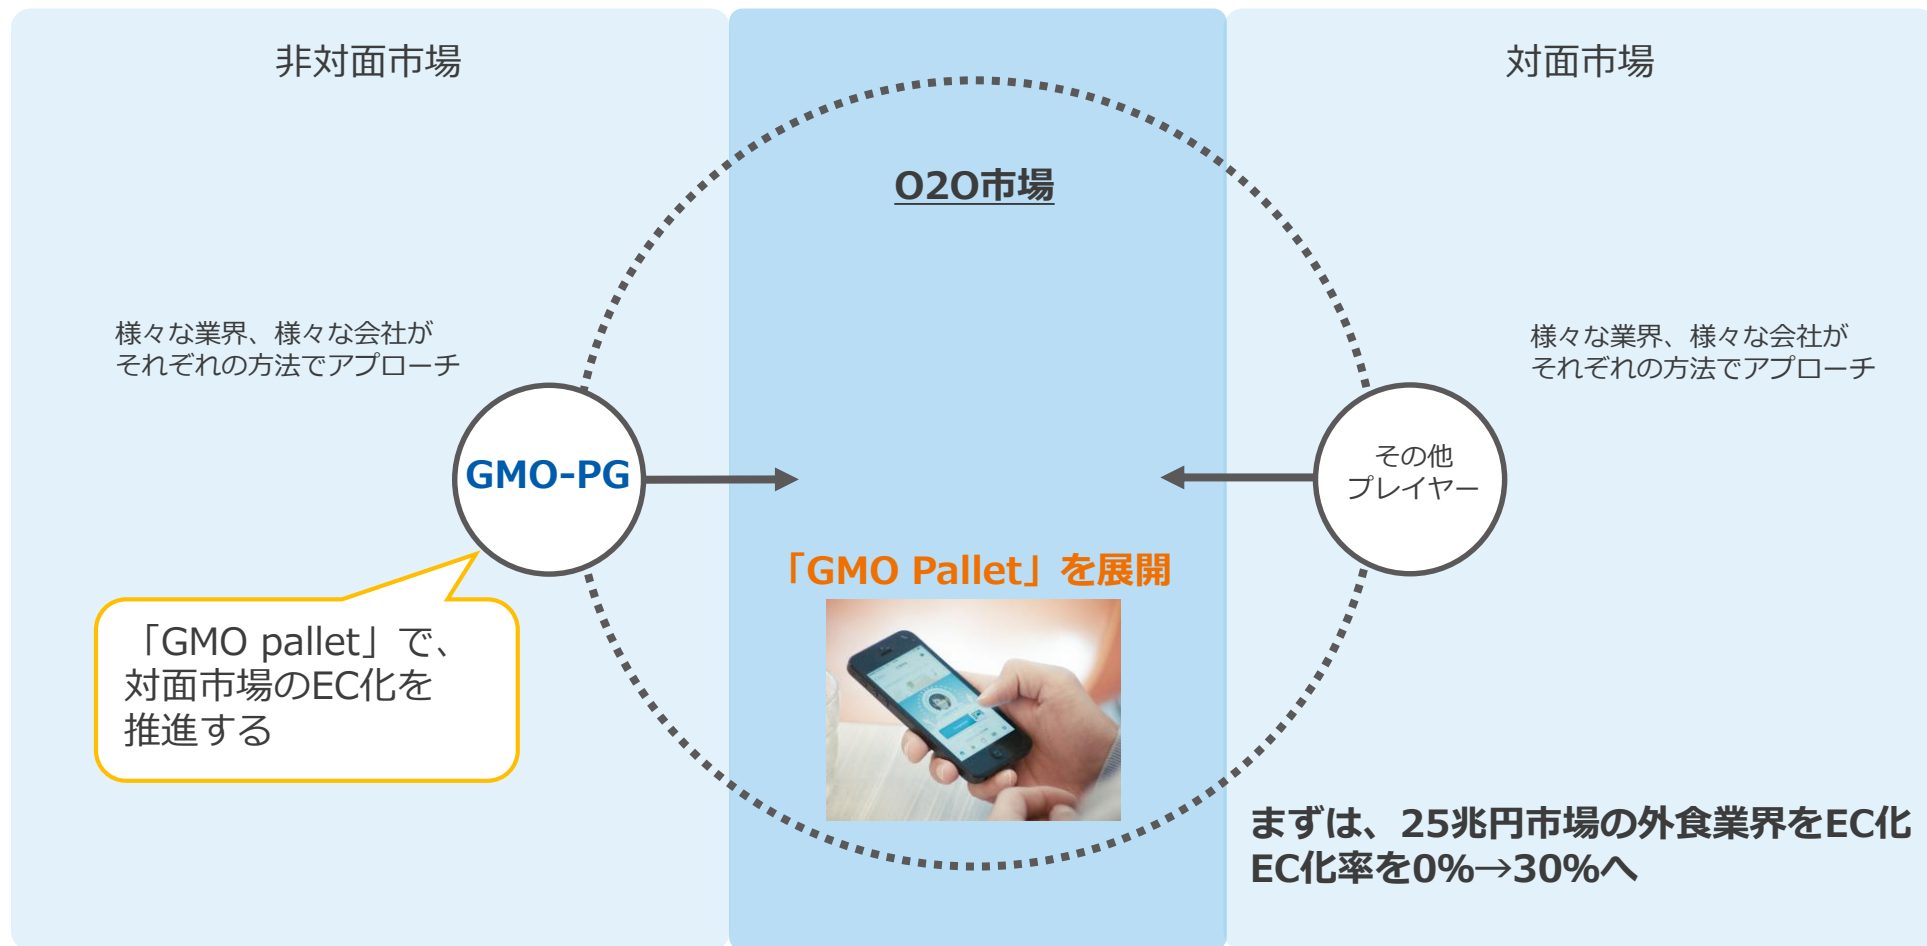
非対面市場

O2O市場

対面市場

様々な業界、様々な会社が
それぞれの方法でアプローチ

様々な業界、様々な会社が
それぞれの方法でアプローチ

GMO-PG

その他
プレイヤー

「GMO Pallet」を展開

「GMO pallet」で、
対面市場のEC化を
推進する

まずは、25兆円市場の外食業界をEC化
EC化率を0%→30%へ